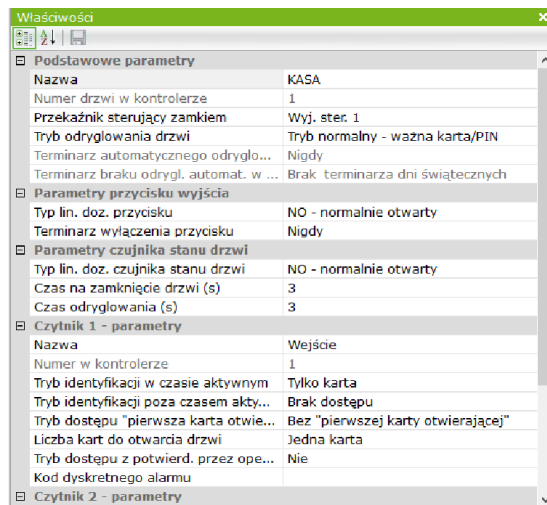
Właściwości

Podstawowe parametry

| | |
|---|---|
| Nazwa | KASA |
| Numer drzwi w kontrolerze | 1 |
| Przekaźnik sterujący zamkiem | Wyj. ster. 1 |
| Tryb odryglowania drzwi | Tryb normalny - ważna karta/PIN |
| Terminarz automatycznego odryglo... | Nigdy |
| Terminarz braku odrygl. automat. w ... | Brak terminarza dni świątecznych |

Parametry przycisku wyjścia

| | |
|---|---|
| Typ lin. doz. przycisku | NO - normalnie otwarty |
| Terminarz wyłączenia przycisku | Nigdy |

Parametry czujnika stanu drzwi

| | |
|---|---|
| Typ lin. doz. czujnika stanu drzwi | NO - normalnie otwarty |
| Czas na zamknięcie drzwi (s) | 3 |
| Czas odryglowania (s) | 3 |

Czytnik 1 - parametry

| | |
|---|---|
| Nazwa | Wejście |
| Numer w kontrolerze | 1 |
| Tryb identyfikacji w czasie aktywnym | Tylko karta |
| Tryb identyfikacji poza czasem akty... | Brak dostępu |
| Tryb dostępu "pierwsza karta otwie... | Bez "pierwszej karty otwierającej" |
| Liczba kart do otwarcia drzwi | Jedna karta |
| Tryb dostępu z potwierd. przez ope... | Nie |
| Kod dyskretnego alarmu | |

Czytnik 2 - parametry